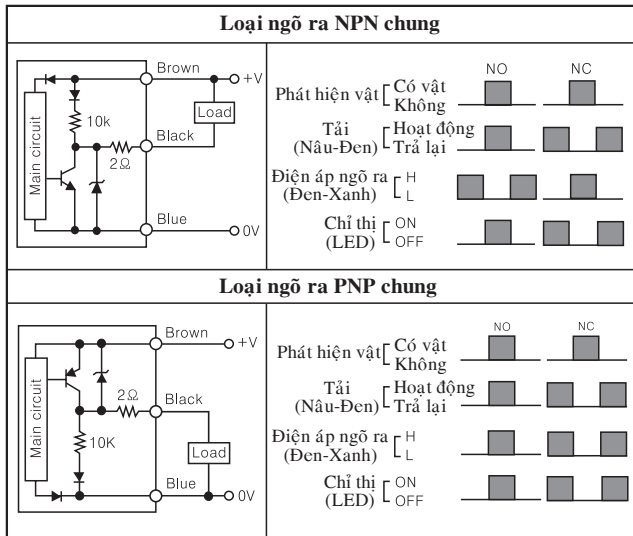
| Loại ngõ ra NPN chung | |
|---|---|
| Main circuit, 10k, 2Ω, Brown, +V, Load, Black, Blue, 0V | NO, NC; Phát hiện vật [ Có vật / Không; Tải (Nâu-Đen) [ Hoạt động / Trả lại; Điện áp ngõ ra (Đen-Xanh) [ H / L; Chỉ thị (LED) [ ON / OFF |

| Loại ngõ ra PNP chung | |
|---|---|
| Main circuit, 2Ω, 10K, Brown, +V, Black, Load, Blue, 0V | NO, NC; Phát hiện vật [ Có vật / Không; Tải (Nâu-Đen) [ Hoạt động / Trả lại; Điện áp ngõ ra (Đen-Xanh) [ H / L; Chỉ thị (LED) [ ON / OFF |